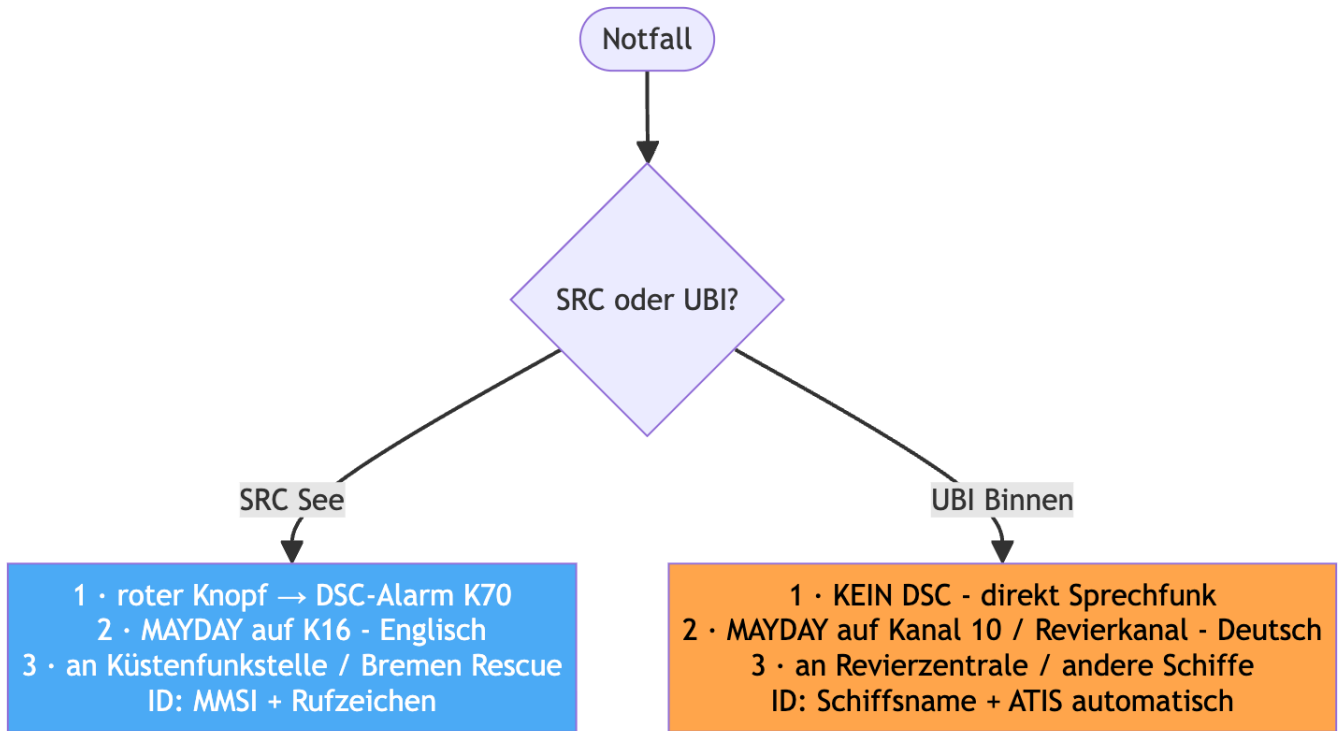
Notfall

SRC oder UBI?

SRC See

UBI Binnen

1 · roter Knopf → DSC-Alarm K70
2 · MAYDAY auf K16 - Englisch
3 · an Küstenfunkstelle / Bremen Rescue
ID: MMSI + Rufzeichen

1 · KEIN DSC - direkt Sprechfunk
2 · MAYDAY auf Kanal 10 / Revierkanal - Deutsch
3 · an Revierzentrale / andere Schiffe
ID: Schiffsname + ATIS automatisch